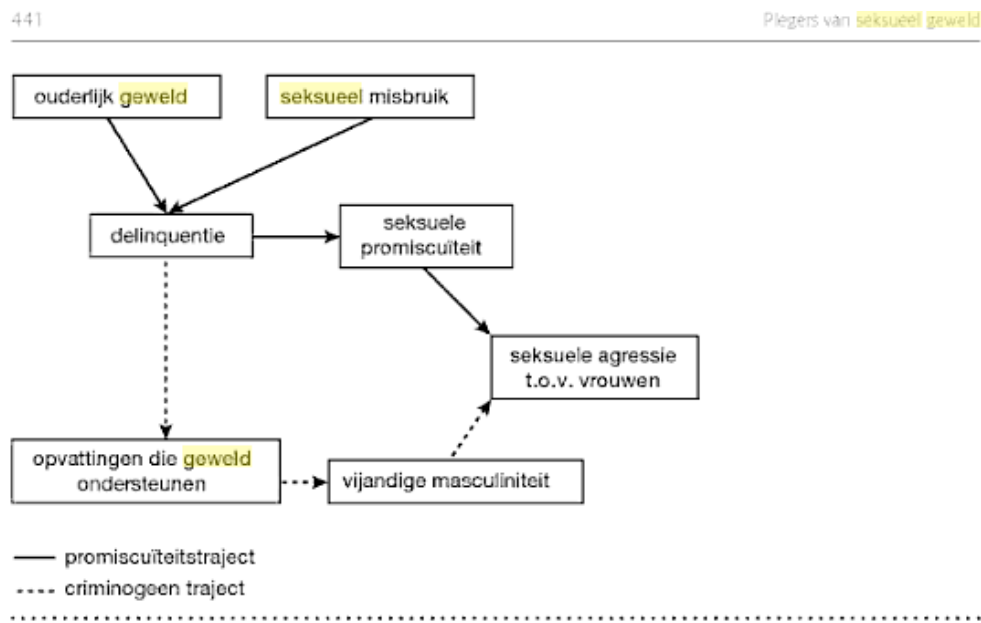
441

Plegers van seksueel geweld

ouderlijk geweld

seksueel misbruik

delinquentie

seksuele promiscuïteit

seksuele agressie t.o.v. vrouwen

opvattingen die geweld ondersteunen

vijandige masculiniteit

promiscuïteitstraject

criminogeen traject